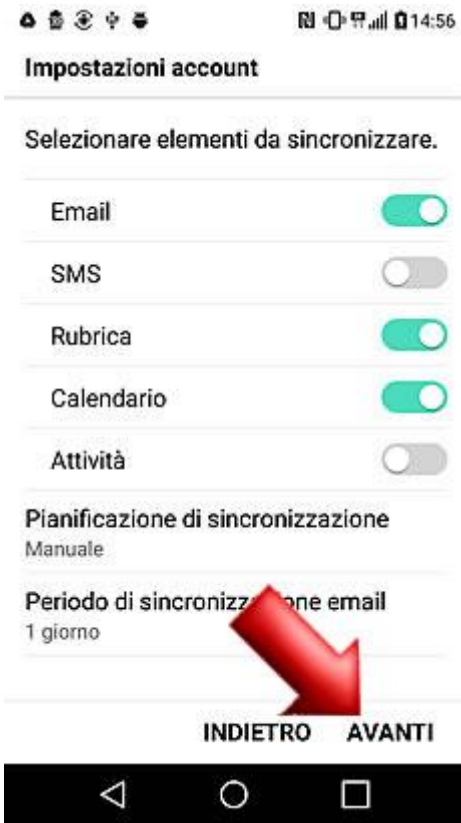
14:56

Impostazioni account

Selezionare elementi da sincronizzare.

Email

SMS

Rubrica

Calendario

Attività

Pianificazione di sincronizzazione
Manuale

Periodo di sincronizz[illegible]one email
1 giorno

INDIETRO AVANTI